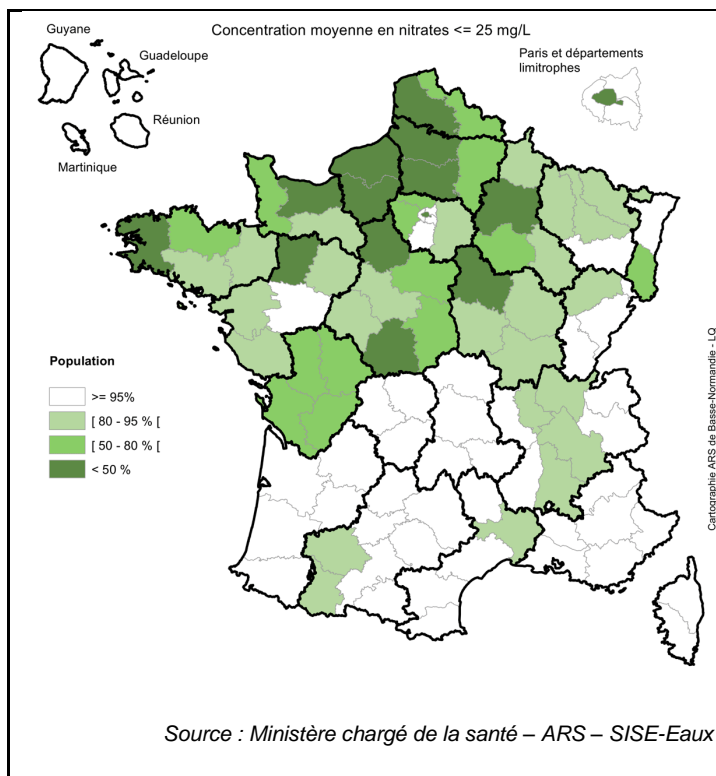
Concentration moyenne en nitrates <= 25 mg/L

Guyane

Guadeloupe

Réunion

Martinique

Paris et départements limitrophes

Population

>= 95%

[ 80 - 95 % [

[ 50 - 80 % [

< 50 %

Cartographie ARS de Basse-Normandie - LQ

Source : Ministère chargé de la santé – ARS – SISE-Eaux